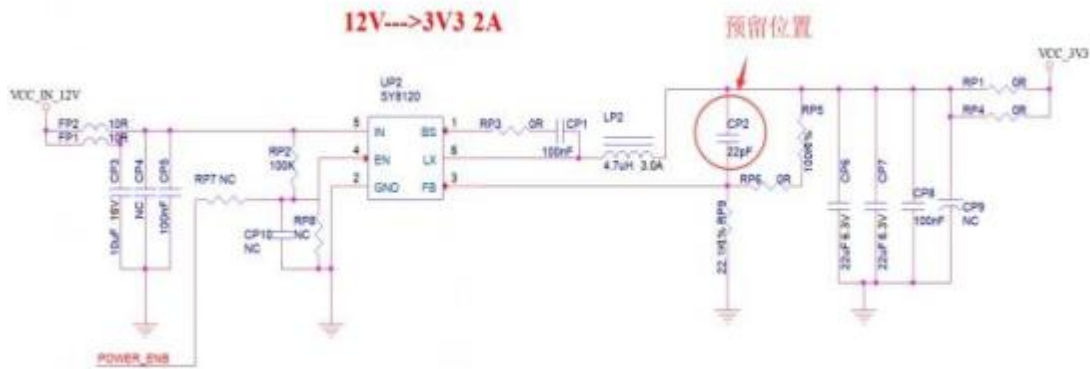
12V--->3V3 2A

预留位置

VCC_3V3

VCC_IN_12V

FP2 10R
FP1 10R

UP2
SY8120

IN
EN
GND
BS
LX
FB

5
4
2
1
6
3

RP2
100K

RP7 NC

RP8

CP10 NC
NC

CP3
10uF 16V

CP4
NC

CP5
100nF

RP3 0R

CP1
100nF

LP2
4.7uH 3.0A

CP2
22pF

RP5
100K%

RP6 0R

RP9
22.1K1%

RP1 0R
RP4 0R

CP6
22uF 6.3V

CP7
22uF 6.3V

CP8
100nF

CP9
NC

POWER_ENB